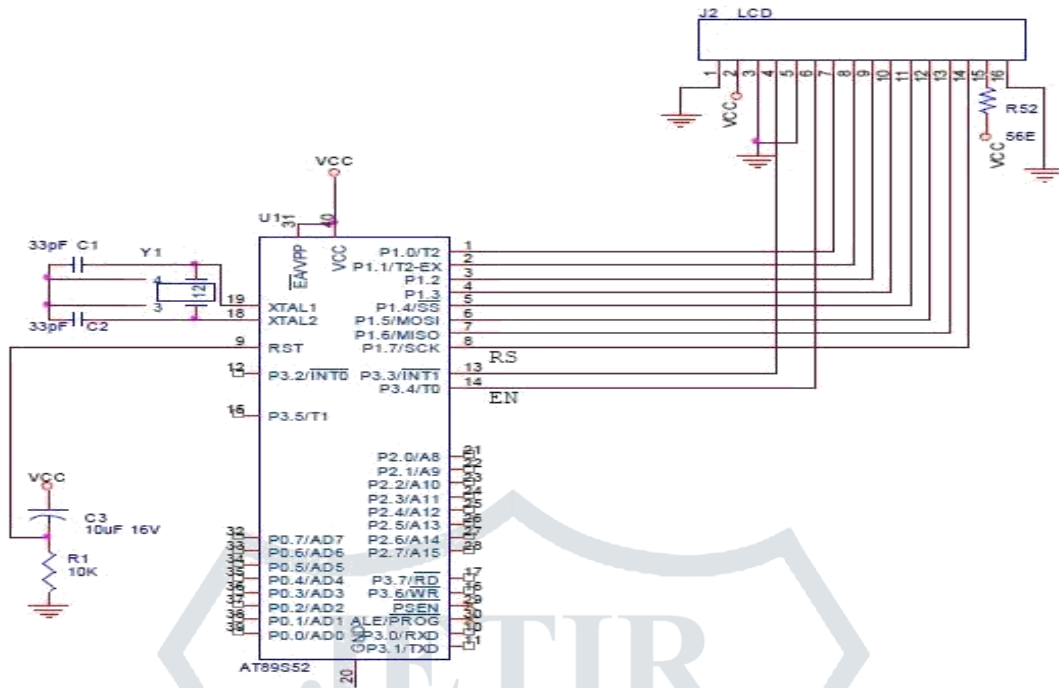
J2 LCD
1 2 3 4 5 6 7 8 9 10 11 12 13 14 15 16
VCC
R52
56E
VCC
VCC
U1
31
40
$\overline{EA}$/VPP
VCC
33pF C1
Y1
4
12
3
33pF C2
19 XTAL1
18 XTAL2
9 RST
12 P3.2/$\overline{INT0}$
15 P3.5/T1
P1.0/T2 1
P1.1/T2-EX 2
P1.2 3
P1.3 4
P1.4/SS 5
P1.5/MOSI 6
P1.6/MISO 7
P1.7/SCK 8
RS
P3.3/$\overline{INT1}$ 13
P3.4/T0 14
EN
P2.0/A8 21
P2.1/A9 22
P2.2/A10 23
P2.3/A11 24
P2.4/A12 25
P2.5/A13 26
P2.6/A14 27
P2.7/A15 28
VCC
C3
10uF 16V
R1
10K
32 P0.7/AD7
33 P0.6/AD6
34 P0.5/AD5
35 P0.4/AD4
36 P0.3/AD3
37 P0.2/AD2
38 P0.1/AD1
39 P0.0/AD0
P3.7/$\overline{RD}$ 17
P3.6/$\overline{WR}$ 16
$\overline{PSEN}$ 29
ALE/PROG 30
P3.0/RXD 10
P3.1/TXD 11
GND
AT89S52
20
JETIR